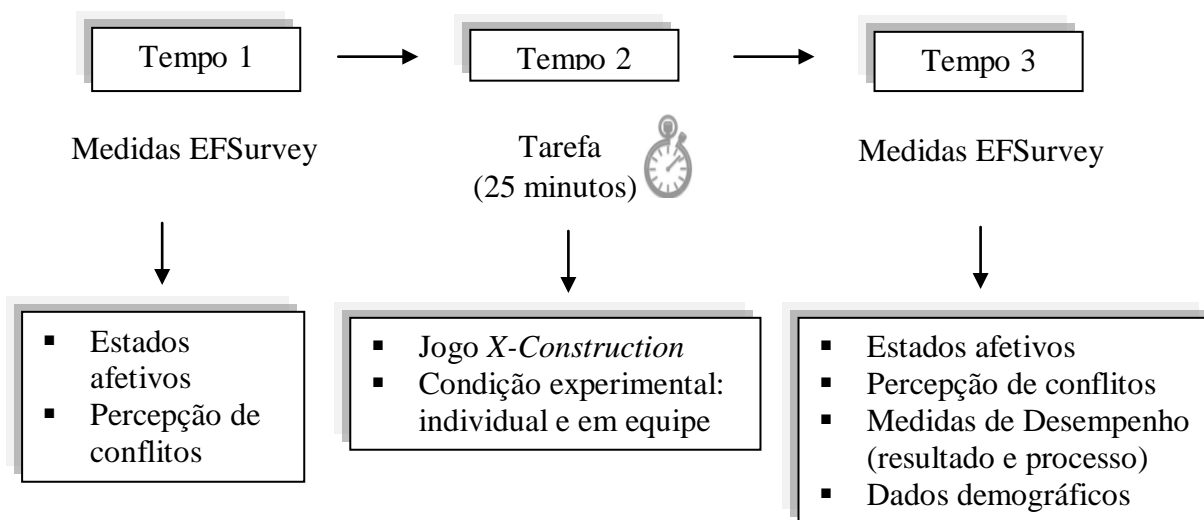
Tempo 1

Medidas EFSurvey

- Estados afetivos
- Percepção de conflitos

Tempo 2

Tarefa (25 minutos)

- Jogo *X-Construction*
- Condição experimental: individual e em equipe

Tempo 3

Medidas EFSurvey

- Estados afetivos
- Percepção de conflitos
- Medidas de Desempenho (resultado e processo)
- Dados demográficos